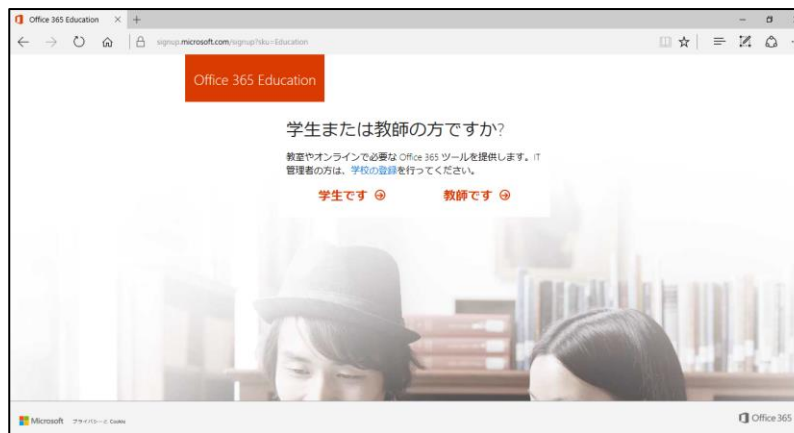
Office 365 Education × +

signup.microsoft.com/signup?sku=Education

Office 365 Education

学生または教師の方ですか?

教室やオンラインで必要な Office 365 ツールを提供します。IT 管理者の方は、学校の登録を行ってください。

学生です ⊕ 教師です ⊕

Microsoft プライバシー と Cookie

Office 365